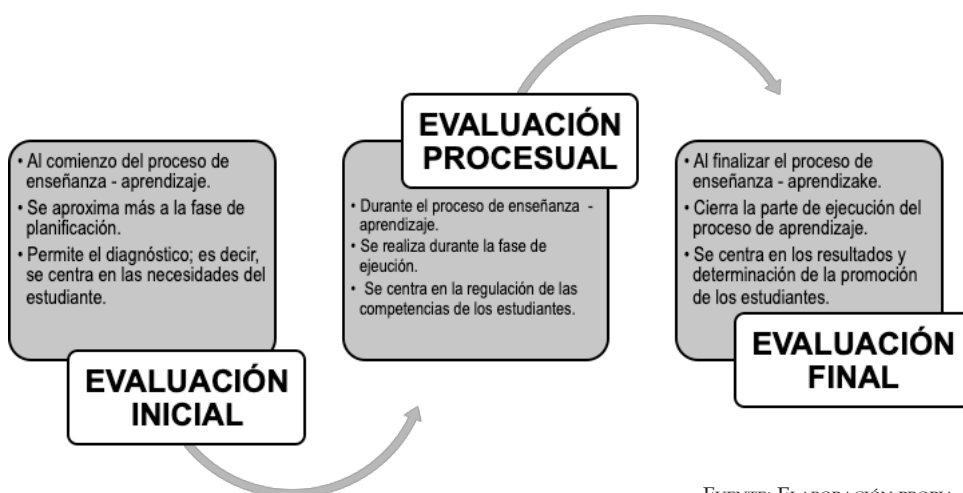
• Al comienzo del proceso de enseñanza - aprendizaje.
• Se aproxima más a la fase de planificación.
• Permite el diagnóstico; es decir, se centra en las necesidades del estudiante.

EVALUACIÓN INICIAL

EVALUACIÓN PROCESUAL

• Durante el proceso de enseñanza - aprendizaje.
• Se realiza durante la fase de ejeución.
• Se centra en la regulación de las competencias de los estudiantes.

• Al finalizar el proceso de enseñanza - aprendizake.
• Cierra la parte de ejecución del proceso de aprendizaje.
• Se centra en los resultados y determinación de la promoción de los estudiantes.

EVALUACIÓN FINAL

Fuente: Elaboración propia